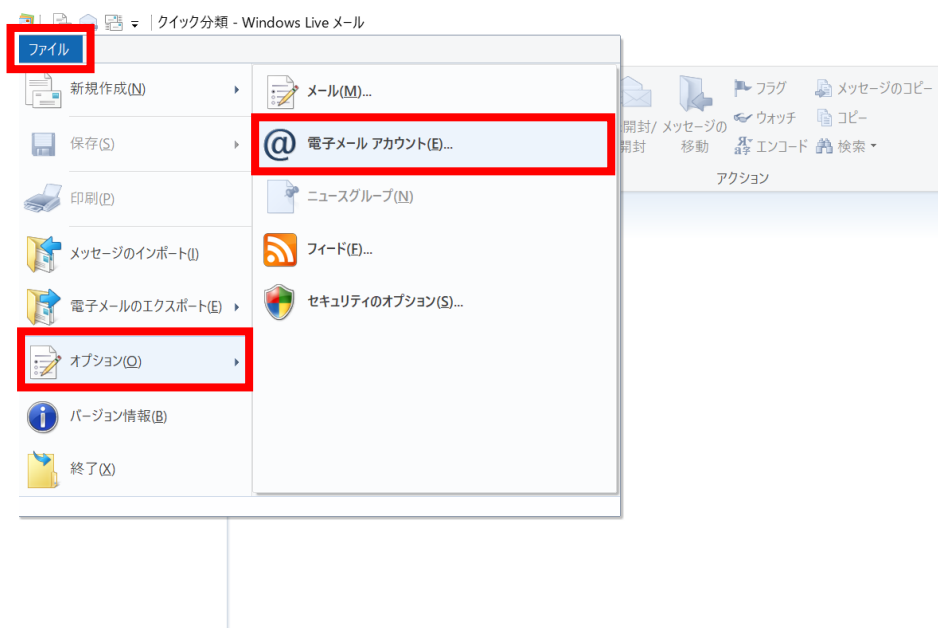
クイック分類 - Windows Live メール

ファイル

新規作成(N)
保存(S)
印刷(P)
メッセージのインポート(I)
電子メールのエクスポート(E)
オプション(O)
バージョン情報(B)
終了(X)

メール(M)...
電子メール アカウント(E)...
ニュースグループ(N)
フィード(F)...
セキュリティのオプション(S)...

開封/
開封
メッセージの
移動
フラグ
ウォッチ
エンコード
メッセージのコピー
コピー
検索
アクション